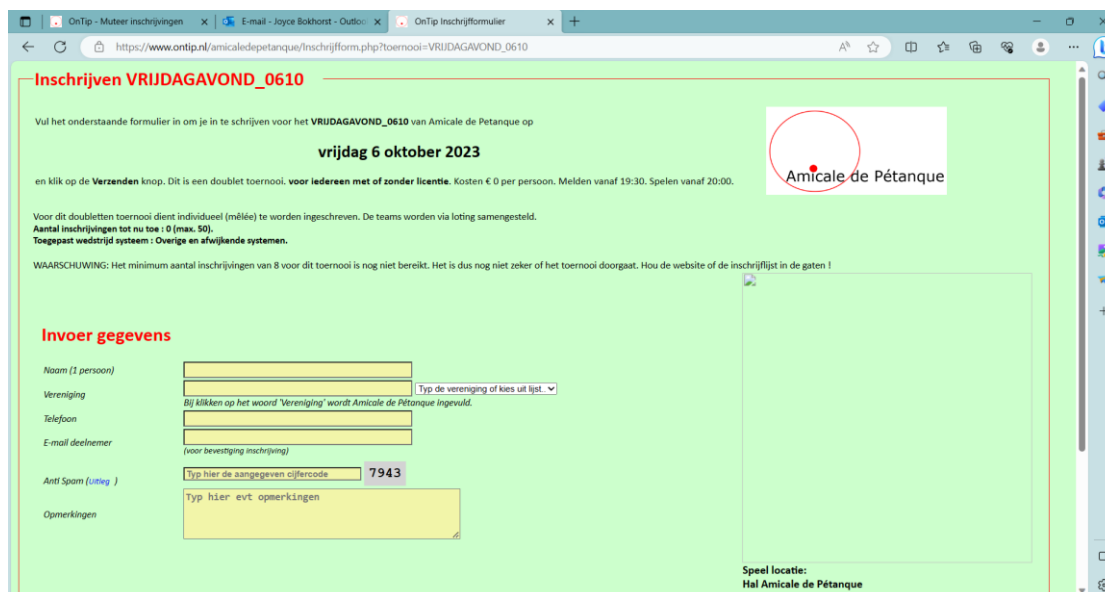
OnTip - Muteer inschrijvingen × | E-mail - Joyce Bokhorst - Outloo × | OnTip Inschrijfformulier × | +

https://www.ontip.nl/amicaledepetanque/Inschrijfform.php?toernooi=VRIJDAGAVOND_0610

Inschrijven VRIJDAGAVOND_0610

Vul het onderstaande formulier in om je in te schrijven voor het **VRIJDAGAVOND_0610** van Amicale de Petanque op

**vrijdag 6 oktober 2023**

en klik op de **Verzenden** knop. Dit is een doublet toernooi. **voor iedereen met of zonder licentie**. Kosten € 0 per persoon. Melden vanaf 19:30. Spelen vanaf 20:00.

Amicale de Pétanque

Voor dit doubletten toernooi dient individueel (mêlée) te worden ingeschreven. De teams worden via loting samengesteld.
**Aantal inschrijvingen tot nu toe : 0 (max. 50).**
**Toegepast wedstrijd systeem : Overige en afwijkende systemen.**

WAARSCHUWING: Het minimum aantal inschrijvingen van 8 voor dit toernooi is nog niet bereikt. Het is dus nog niet zeker of het toernooi doorgaat. Hou de website of de inschrijflijst in de gaten !

Invoer gegevens

Naam (1 persoon)

Vereniging
Typ de vereniging of kies uit lijst..
Bij klikken op het woord 'Vereniging' wordt Amicale de Pétanque ingevuld.

Telefoon

E-mail deelnemer
(voor bevestiging inschrijving)

Anti Spam (Uitleg )
Typ hier de aangegeven cijfercode
7943

Opmerkingen
Typ hier evt opmerkingen

Speel locatie:
Hal Amicale de Pétanque